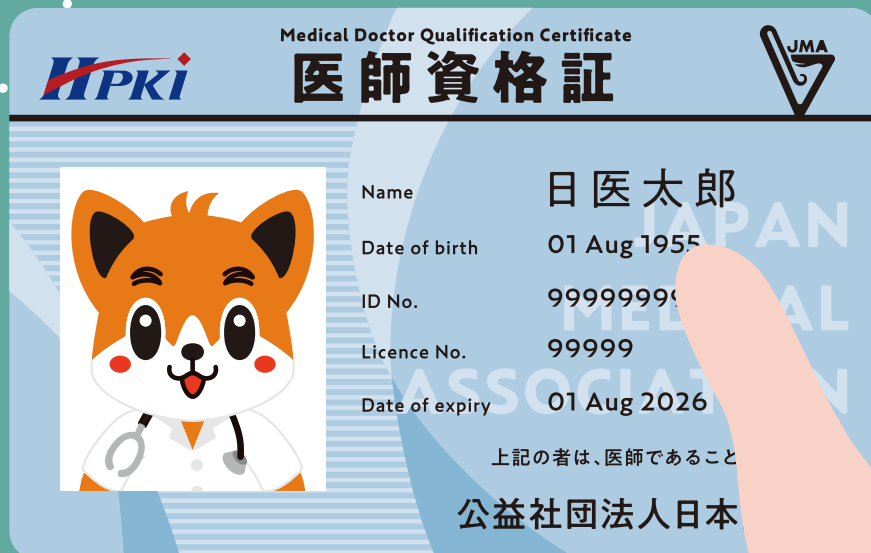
HPKI

Medical Doctor Qualification Certificate
医師資格証

JMA

Name 日医太郎
Date of birth 01 Aug 1955
ID No. 9999999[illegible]
Licence No. 99999
Date of expiry 01 Aug 2026

JAPAN MEDICAL ASSOCIATION

上記の者は、医師であること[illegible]

公益社団法人日本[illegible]